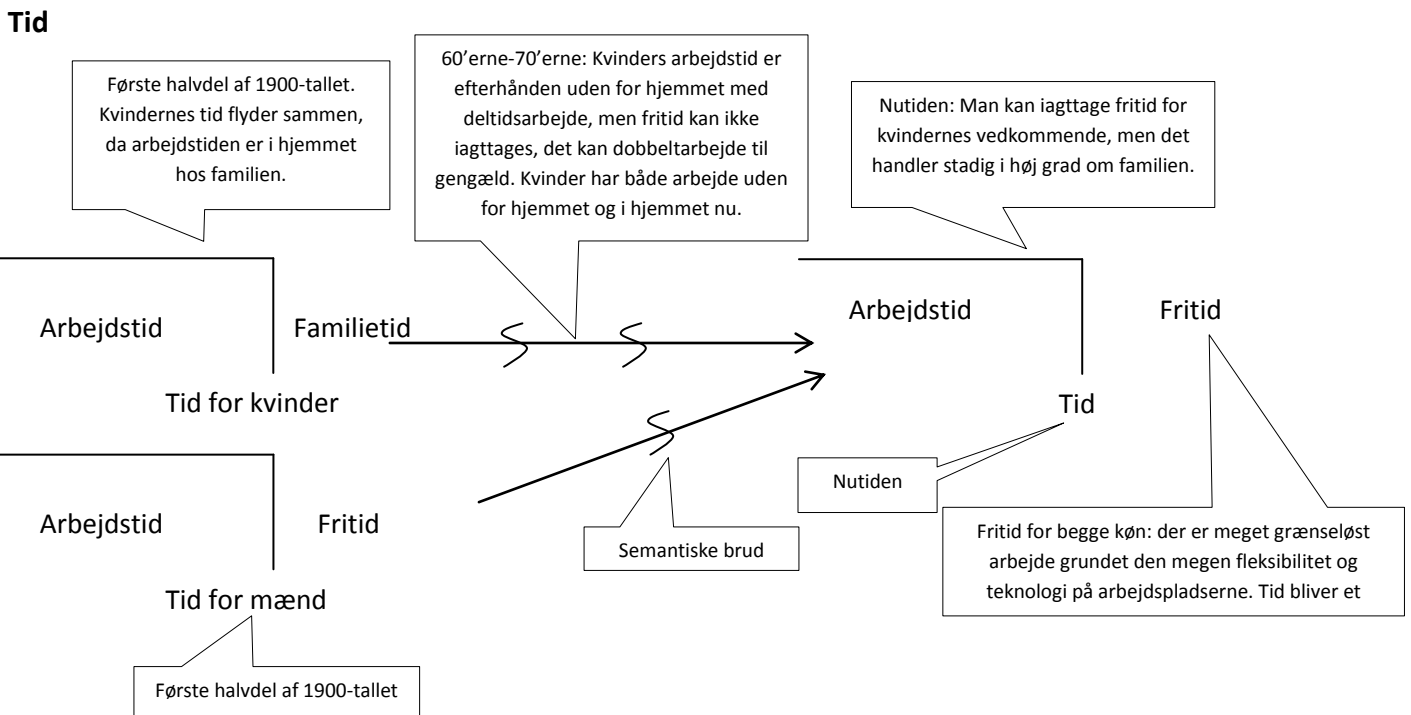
Tid

Første halvdel af 1900-tallet. Kvindernes tid flyder sammen, da arbejdstiden er i hjemmet hos familien.

60'erne-70'erne: Kvinders arbejdstid er efterhånden uden for hjemmet med deltidsarbejde, men fritid kan ikke iagttages, det kan dobbeltarbejde til gengæld. Kvinder har både arbejde uden for hjemmet og i hjemmet nu.

Nutiden: Man kan iagttage fritid for kvindernes vedkommende, men det handler stadig i høj grad om familien.

Arbejdstid

Familietid

Tid for kvinder

Arbejdstid

Fritid

Tid

Nutiden

Arbejdstid

Fritid

Tid for mænd

Semantiske brud

Fritid for begge køn: der er meget grænseløst arbejde grundet den megen fleksibilitet og teknologi på arbejdspladserne. Tid bliver et

Første halvdel af 1900-tallet